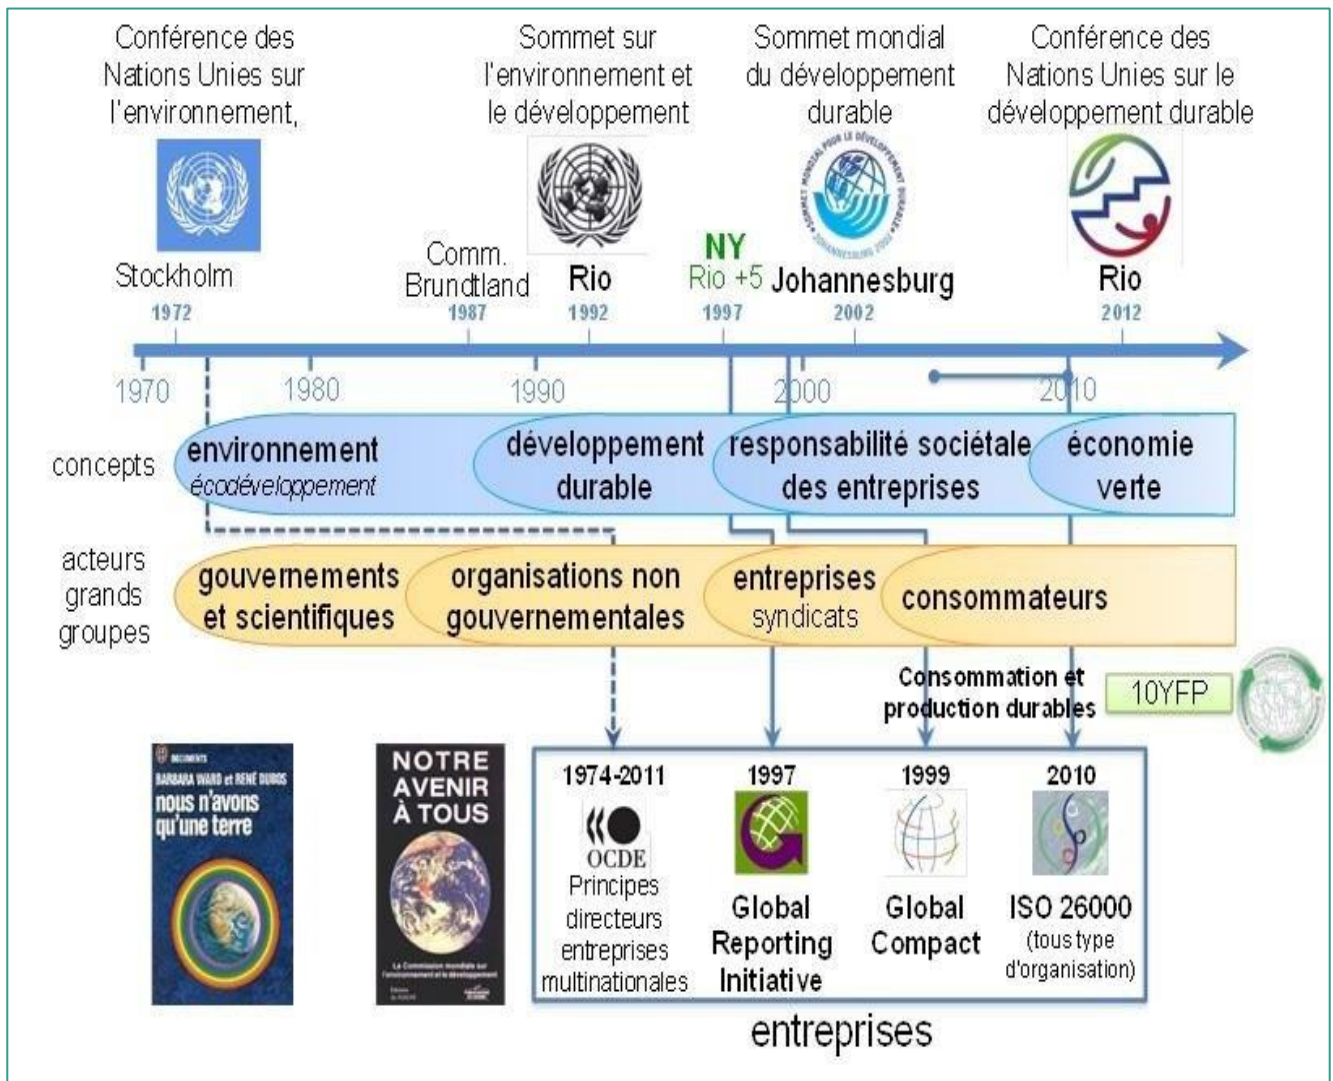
Conférence des Nations Unies sur l'environnement,

Stockholm
1972

Comm. Brundtland
1987

Sommet sur l'environnement et le développement

Rio
1992

NY
Rio +5
1997

Sommet mondial du développement durable

SOMMET MONDIAL POUR LE DÉVELOPPEMENT DURABLE JOHANNESBURG 2002

Johannesburg
2002

Conférence des Nations Unies sur le développement durable

Rio
2012

1970
1980
1990
2000
2010

concepts
environnement
écodéveloppement
développement durable
responsabilité sociétale des entreprises
économie verte

acteurs grands groupes
gouvernements et scientifiques
organisations non gouvernementales
entreprises
syndicats
consommateurs

Consommation et production durables
10YFP

DOCUMENTS
BARBARA WARD et RENÉ DUBOS
nous n'avons qu'une terre

NOTRE AVENIR À TOUS
La Commission mondiale sur l'environnement et le développement

1974-2011
OCDE
Principes directeurs entreprises multinationales

1997
Global Reporting Initiative

1999
Global Compact

2010
ISO 26000
(tous type d'organisation)

entreprises